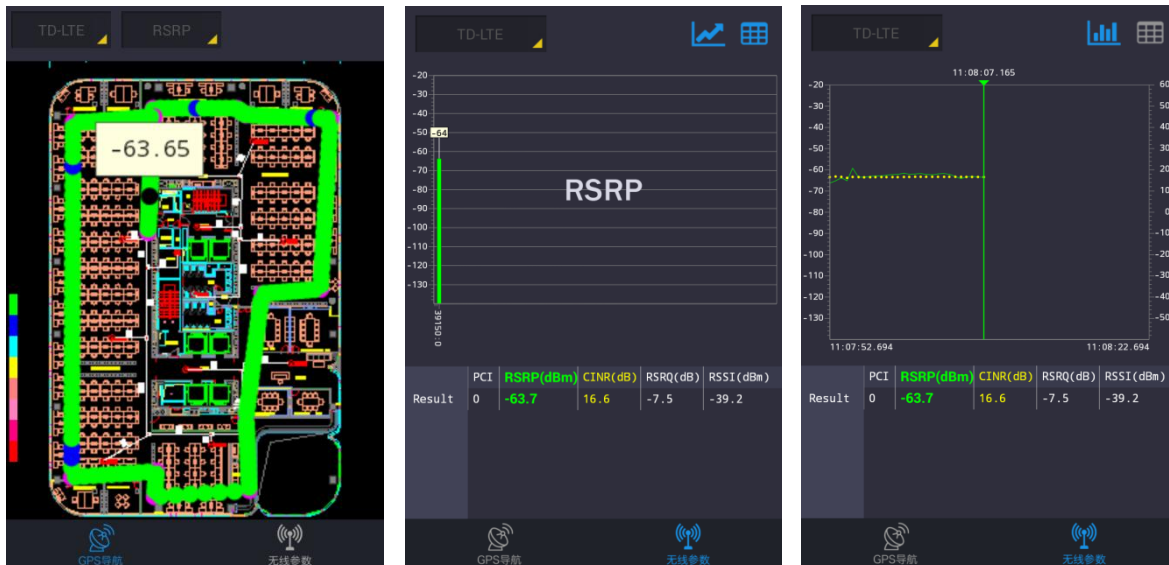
TD-LTE RSRP

-63.65

GPS导航 无线参数

TD-LTE

-20
-30
-40
-50 -64
-60
-70
-80
-90
-100
-110
-120
-130

RSRP

39150:0

| | PCI | RSRP(dBm) | CINR(dB) | RSRQ(dB) | RSSI(dBm) |
|---|---|---|---|---|---|
| Result | 0 | -63.7 | 16.6 | -7.5 | -39.2 |

GPS导航 无线参数

TD-LTE

11:08:07.165

-20
-30
-40
-50
-60
-70
-80
-90
-100
-110
-120
-130

60
50
40
30
20
10
0
-10
-20
-30
-40
-50

11:07:52.694 11:08:22.694

| | PCI | RSRP(dBm) | CINR(dB) | RSRQ(dB) | RSSI(dBm) |
|---|---|---|---|---|---|
| Result | 0 | -63.7 | 16.6 | -7.5 | -39.2 |

GPS导航 无线参数